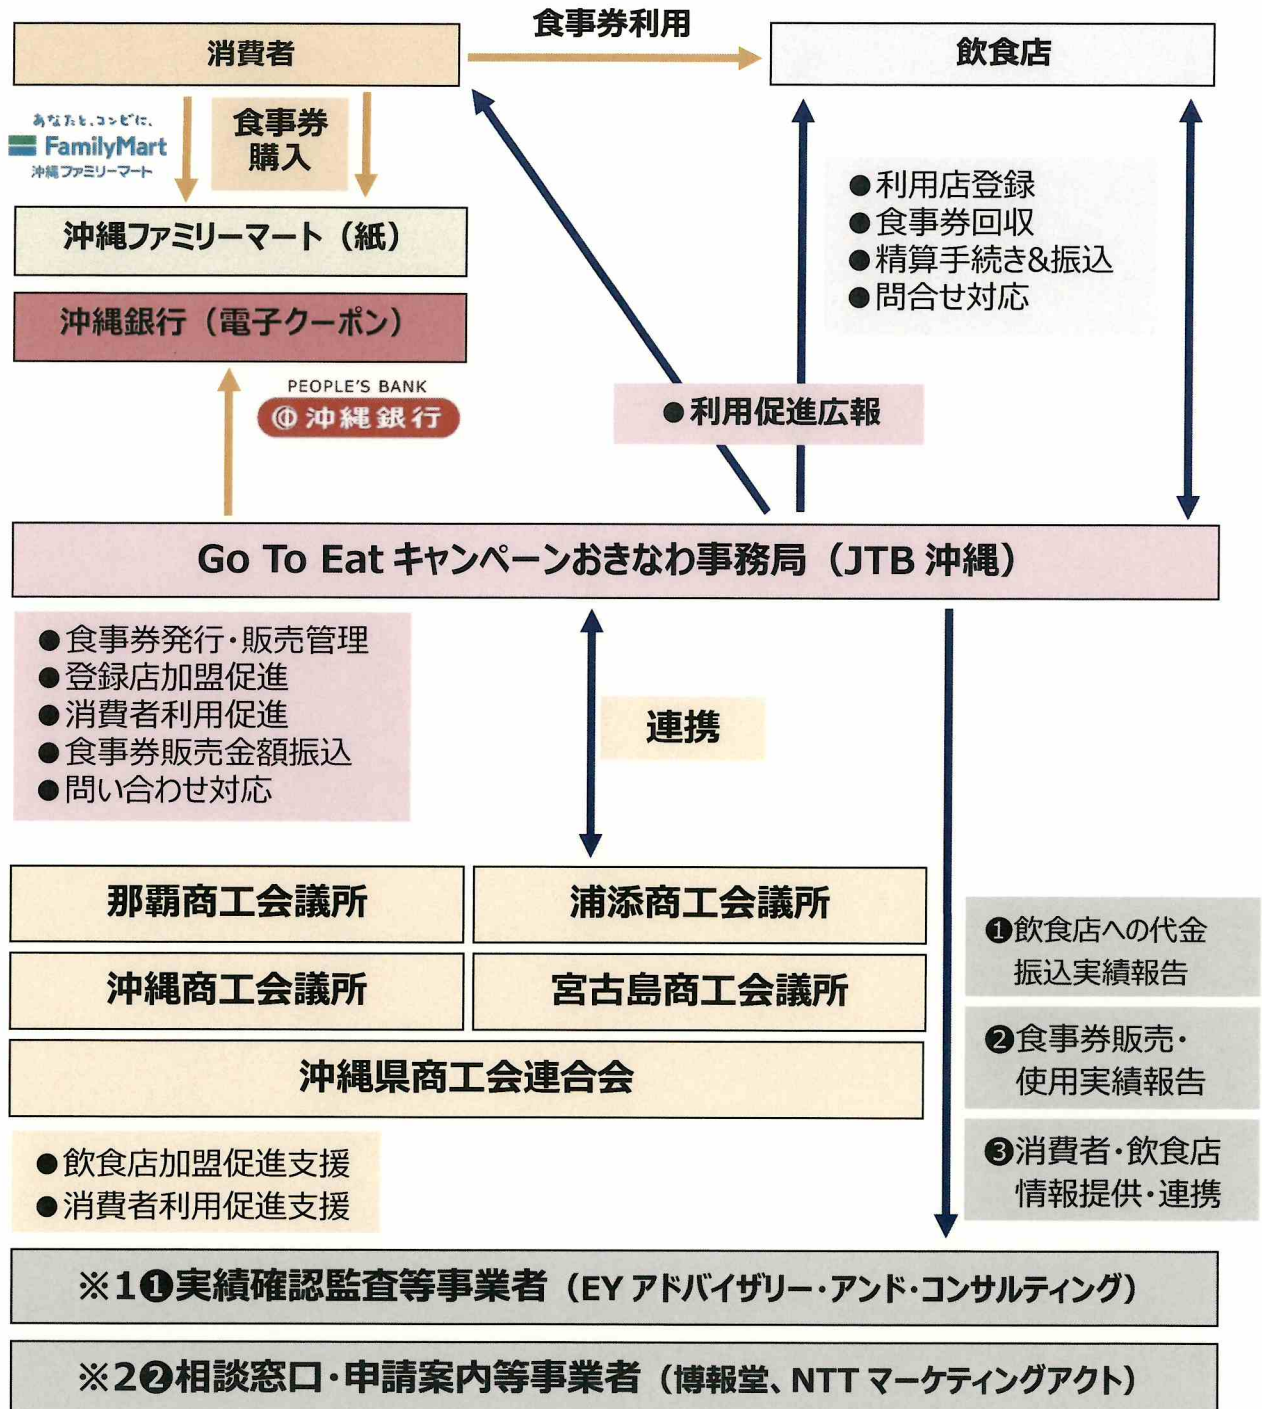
消費者

食事券利用

飲食店

あなたと、コンビに、
FamilyMart
沖縄ファミリーマート

食事券
購入

沖縄ファミリーマート（紙）

沖縄銀行（電子クーポン）

PEOPLE'S BANK
沖縄銀行

●利用店登録
●食事券回収
●精算手続き&振込
●問合せ対応

●利用促進広報

Go To Eat キャンペーンおきなわ事務局（JTB 沖縄）

●食事券発行・販売管理
●登録店加盟促進
●消費者利用促進
●食事券販売金額振込
●問い合わせ対応

連携

那覇商工会議所

浦添商工会議所

沖縄商工会議所

宮古島商工会議所

沖縄県商工会連合会

●飲食店加盟促進支援
●消費者利用促進支援

❶飲食店への代金振込実績報告

❷食事券販売・使用実績報告

❸消費者・飲食店情報提供・連携

※1❶実績確認監査等事業者（EY アドバイザリー・アンド・コンサルティング）

※2❷相談窓口・申請案内等事業者（博報堂、NTT マーケティングアクト）